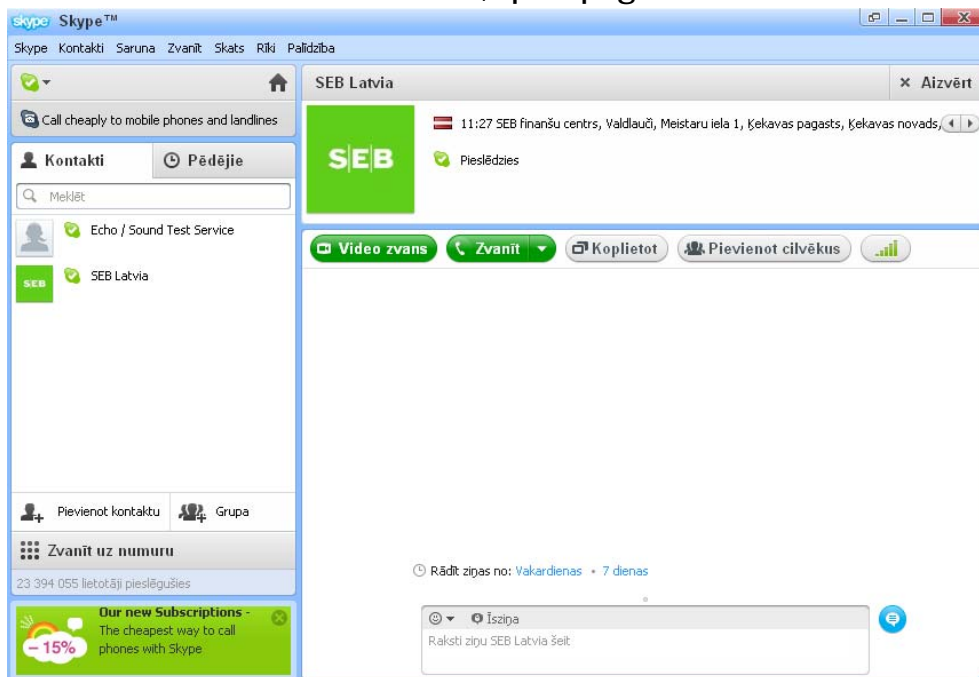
skype Skype™

Skype Kontakti Saruna Zvanīt Skats Rīki Palīdzība

Call cheaply to mobile phones and landlines

Kontakti

Pēdējie

Meklēt

Echo / Sound Test Service

SEB

SEB Latvia

Pievienot kontaktu

Grupa

Zvanīt uz numuru

23 394 055 lietotāji pieslēgušies

Our new Subscriptions - The cheapest way to call phones with Skype

– 15%

SEB Latvia

× Aizvērt

SEB

11:27 SEB finanšu centrs, Valdlauči, Meistaru iela 1, Ķekavas pagasts, Ķekavas novads,

Pieslēdzies

Video zvans

Zvanīt

Koplietot

Pievienot cilvēkus

Rādīt ziņas no: Vakardienas • 7 dienas

Īsziņa

Raksti ziņu SEB Latvia šeit